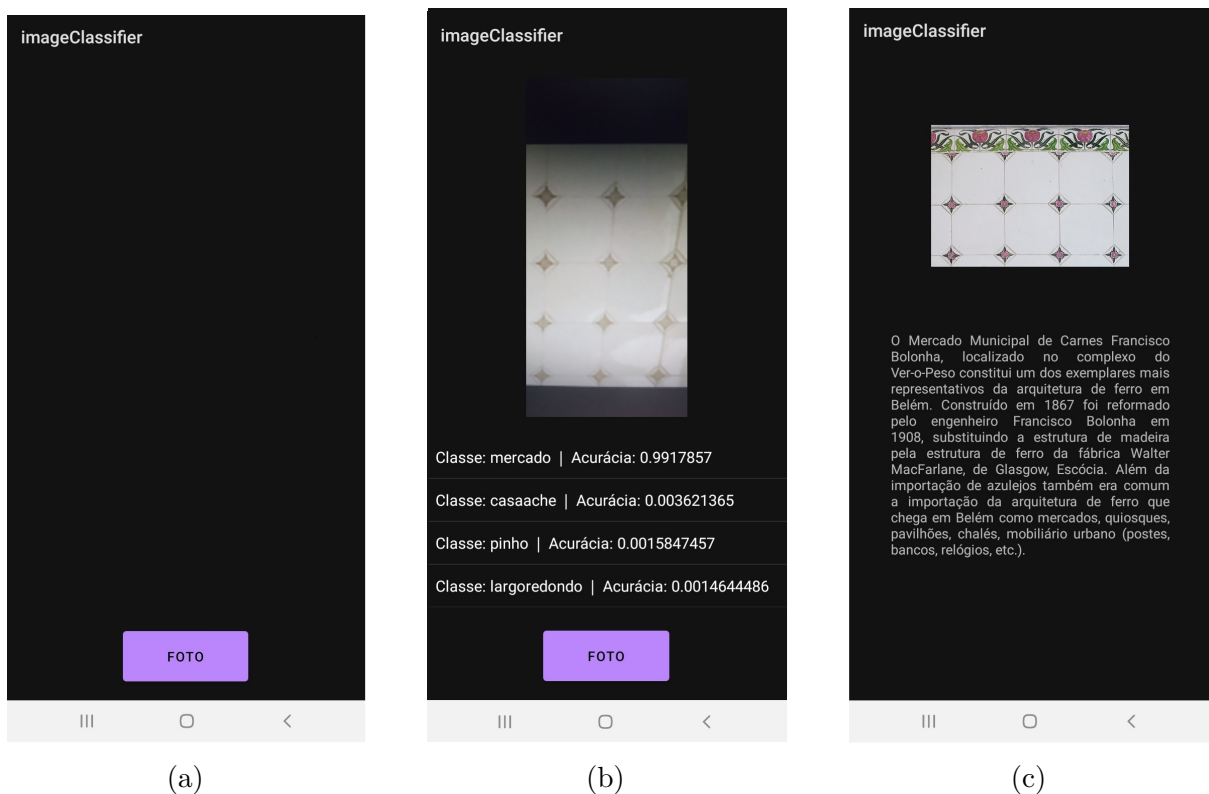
imageClassifier

FOTO

(a)

imageClassifier

Classe: mercado | Acurácia: 0.9917857

Classe: casaache | Acurácia: 0.003621365

Classe: pinho | Acurácia: 0.0015847457

Classe: largoredondo | Acurácia: 0.0014644486

FOTO

(b)

imageClassifier

O Mercado Municipal de Carnes Francisco Bolonha, localizado no complexo do Ver-o-Peso constitui um dos exemplares mais representativos da arquitetura de ferro em Belém. Construído em 1867 foi reformado pelo engenheiro Francisco Bolonha em 1908, substituindo a estrutura de madeira pela estrutura de ferro da fábrica Walter MacFarlane, de Glasgow, Escócia. Além da importação de azulejos também era comum a importação da arquitetura de ferro que chega em Belém como mercados, quiosques, pavilhões, chalés, mobiliário urbano (postes, bancos, relógios, etc.).

(c)